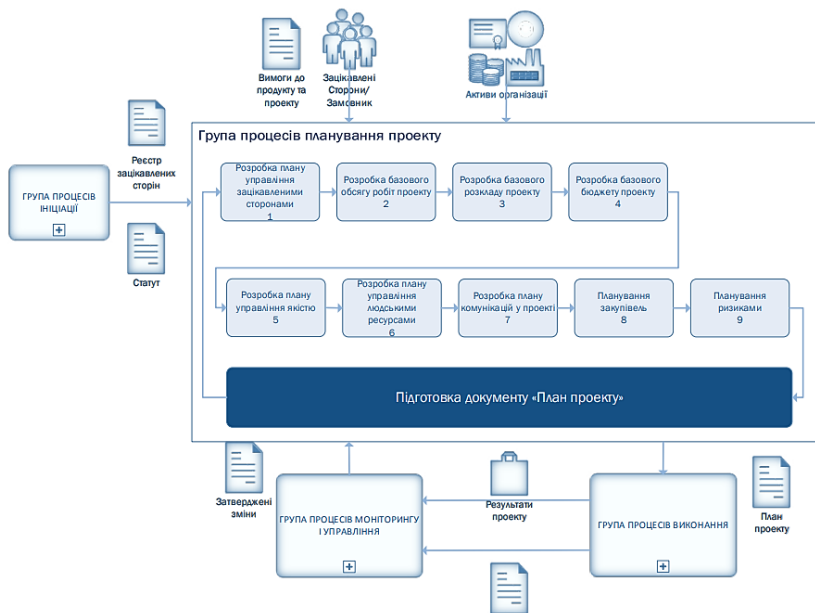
Вимоги до продукту та проекту

Зацікавлені Сторони/ Замовник

Активи організації

Реєстр зацікавлених сторін

ГРУПА ПРОЦЕСІВ ІНІЦІАЦІЇ

Статут

Група процесів планування проекту

Розробка плану управління зацікавленими сторонами 1

Розробка базового обсягу робіт проекту 2

Розробка базового розкладу проекту 3

Розробка базового бюджету проекту 4

Розробка плану управління якістю 5

Розробка плану управління людськими ресурсами 6

Розробка плану комунікацій у проекті 7

Планування закупівель 8

Планування ризиками 9

Підготовка документу «План проекту»

Затверджені зміни

ГРУПА ПРОЦЕСІВ МОНІТОРИНГУ І УПРАВЛІННЯ

Результати проекту

ГРУПА ПРОЦЕСІВ ВИКОНАННЯ

План проекту